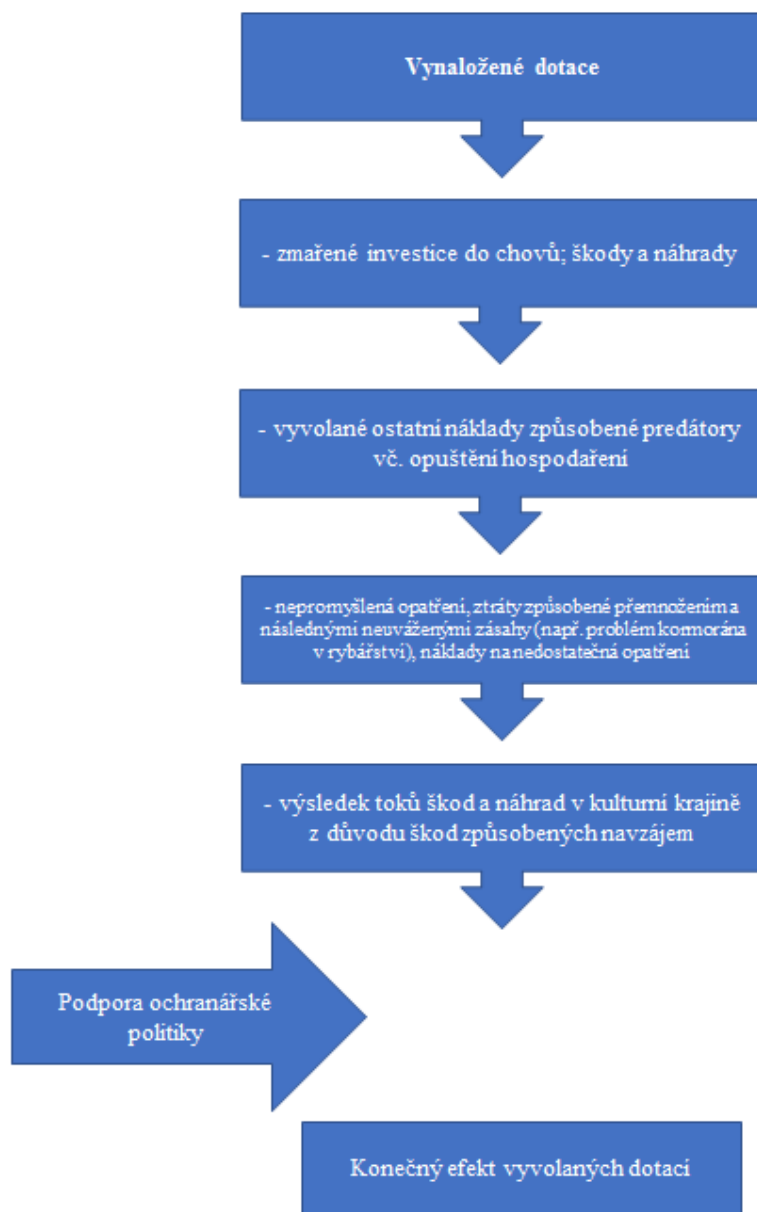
Vynaložené dotace

- zmařené investice do chovů; škody a náhrady

- vyvolané ostatní náklady způsobené predátory vč. opuštění hospodaření

- nepromyšlená opatření, ztráty způsobené přemnožením a následnými neuváženými zásahy (např. problém kormorána v rybářství), náklady na nedostatečná opatření

- výsledek toků škod a náhrad v kulturní krajině z důvodu škod způsobených navzájem

Podpora ochranářské politiky

Konečný efekt vyvolaných dotací